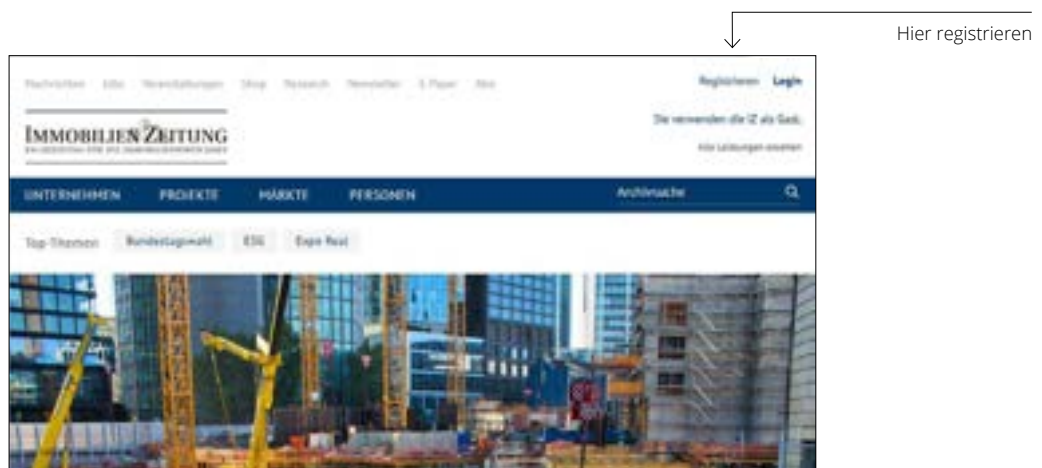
Hier registrieren

Nachrichten Jobs Veranstaltungen Shop Research Newsletter E-Paper Abo

Registrieren Login

IMMOBILIEN ZEITUNG

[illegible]

Sie verwenden die IZ als Gast.

Alle Leistungen ansehen

UNTERNEHMEN PROJEKTE MÄRKTE PERSONEN

Archivsuche

Top-Themen Bundestagswahl ESG Expo Real